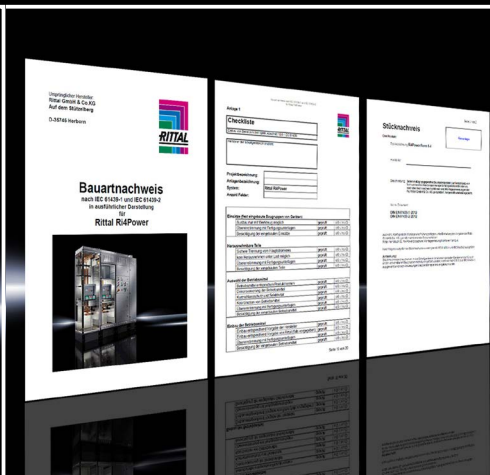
Ursprünglicher Hersteller
Rittal GmbH & Co.KG
Auf dem Stützelberg

D-35745 Herborn

RITTAL

Bauartnachweis
nach IEC 61439-1 und IEC 61439-2
in ausführlicher Darstellung
für
Rittal Ri4Power

Anlage 1

Checkliste

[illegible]

Projektbezeichnung:
Anlagenbezeichnung:
System: Rittal Ri4Power
Anzahl Felder:

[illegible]

Seite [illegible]

Stücknachweis

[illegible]